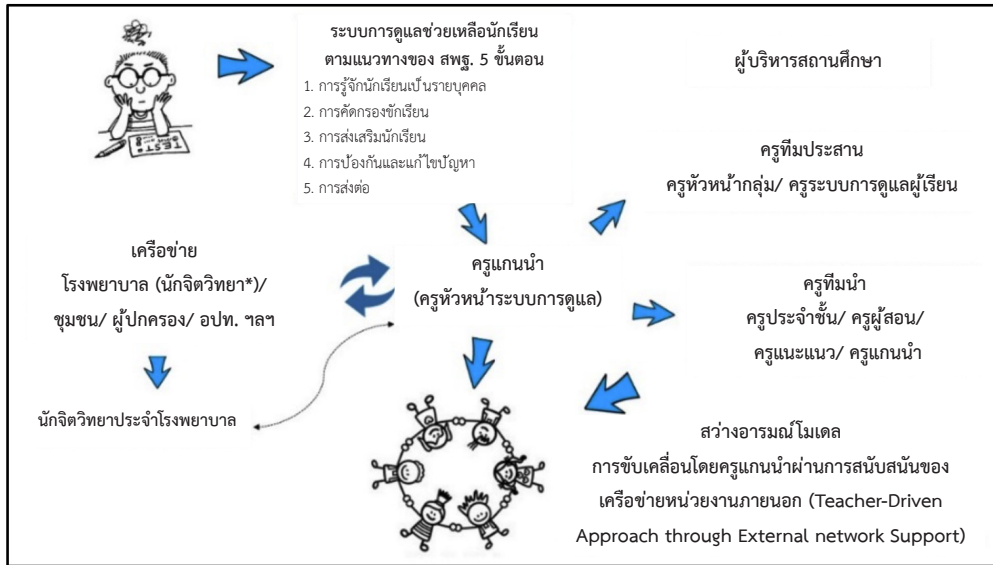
TEST

ระบบการดูแลช่วยเหลือนักเรียน ตามแนวทางของ สพฐ. 5 ขั้นตอน
1. การรู้จักนักเรียนเป็นรายบุคคล
2. การคัดกรองนักเรียน
3. การส่งเสริมนักเรียน
4. การป้องกันและแก้ไขปัญหา
5. การส่งต่อ

ผู้บริหารสถานศึกษา

ครูทีมประสาน
ครูหัวหน้ากลุ่ม/ ครูระบบการดูแลผู้เรียน

เครือข่าย
โรงพยาบาล (นักจิตวิทยา*)/ ชุมชน/ ผู้ปกครอง/ อปท. ฯลฯ

ครูแกนนำ
(ครูหัวหน้าระบบการดูแล)

ครูทีมนำ
ครูประจำชั้น/ ครูผู้สอน/ ครูแนะแนว/ ครูแกนนำ

นักจิตวิทยาประจำโรงพยาบาล

สว่างอารมณ์โมเดล
การขับเคลื่อนโดยครูแกนนำผ่านการสนับสนุนของเครือข่ายหน่วยงานภายนอก (Teacher-Driven Approach through External network Support)